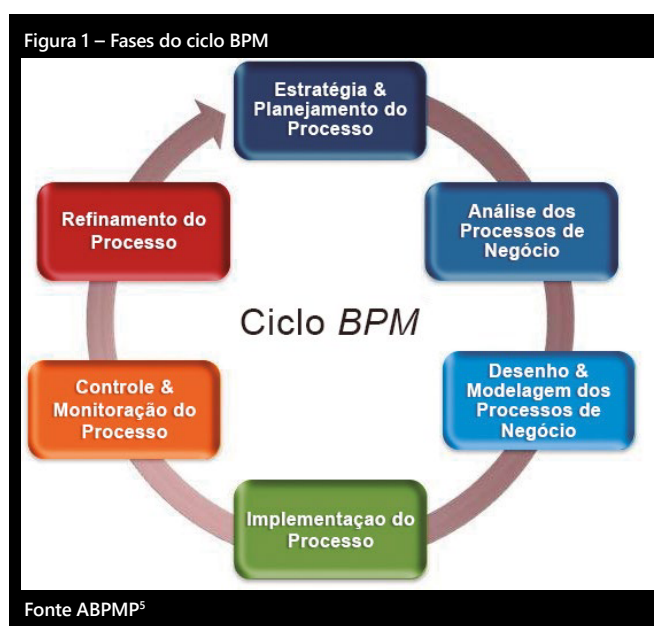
Figura 1 – Fases do ciclo BPM

Estratégia & Planejamento do Processo

Análise dos Processos de Negócio

Desenho & Modelagem dos Processos de Negócio

Implementaçao do Processo

Controle & Monitoração do Processo

Refinamento do Processo

Ciclo *BPM*

Fonte ABPMP$^5$